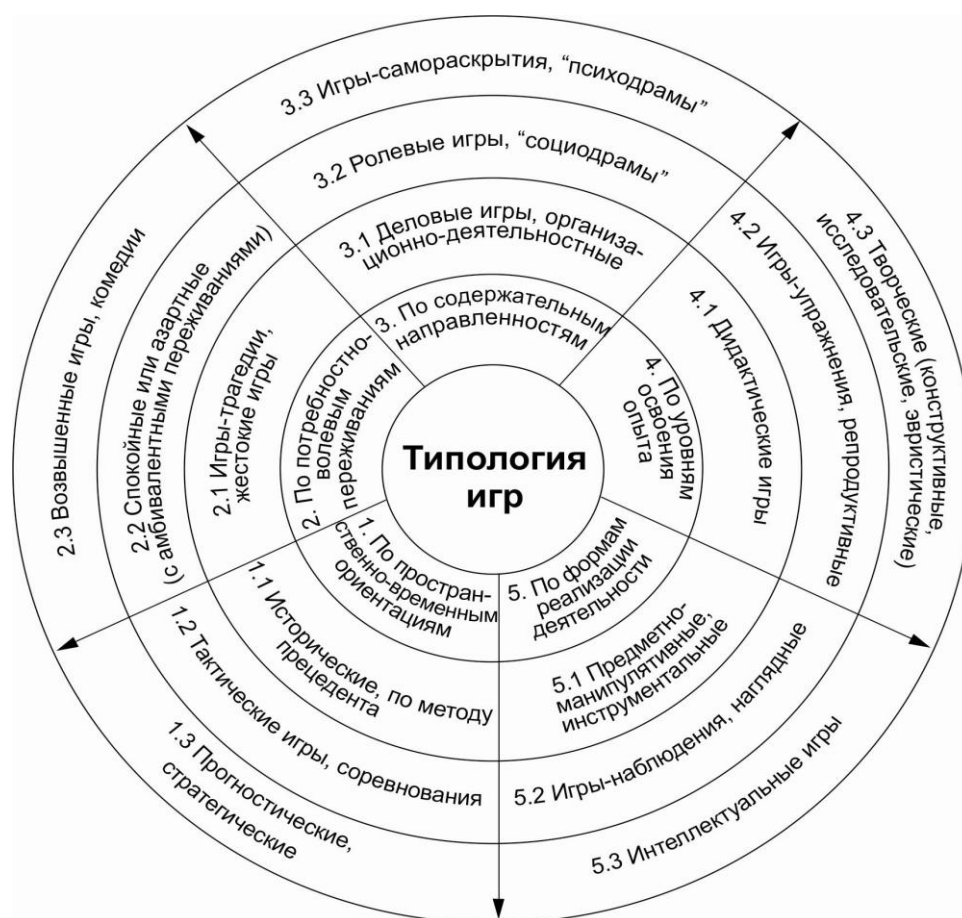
Типология игр

1. По пространственно-временным ориентациям
1.1 Исторические, по методу прецедента
1.2 Тактические игры, соревнования
1.3 Прогностические, стратегические

2. По потребностно-волевым переживаниям
2.1 Игры-трагедии, жестокие игры
2.2 Спокойные или азартные (с амбивалентными переживаниями)
2.3 Возвышенные игры, комедии

3. По содержательным направленностям
3.1 Деловые игры, организационно-деятельностные
3.2 Ролевые игры, "социодрамы"
3.3 Игры-самораскрытия, "психодрамы"

4. По уровням освоения опыта
4.1 Дидактические игры
4.2 Игры-упражнения, репродуктивные
4.3 Творческие (конструктивные, исследовательские, эвристические)

5. По формам реализации деятельности
5.1 Предметно-манипулятивные, инструментальные
5.2 Игры-наблюдения, наглядные
5.3 Интеллектуальные игры